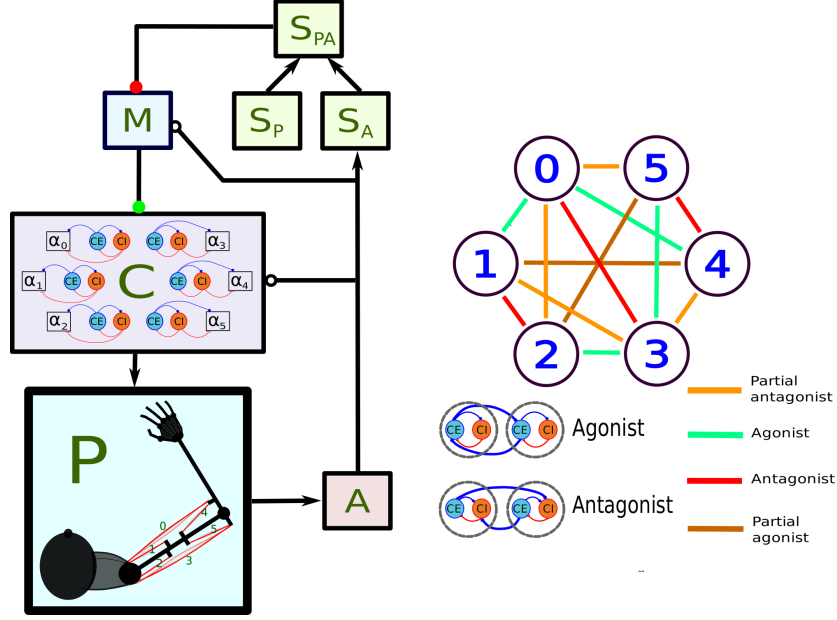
$S_{PA}$

$S_P$

$S_A$

M

C

$\alpha_0$ CE CI CE CI $\alpha_3$

$\alpha_1$ CE CI CE CI $\alpha_4$

$\alpha_2$ CE CI CE CI $\alpha_5$

P

0 4 1 5 2 3

A

0 5 1 4 2 3

CE CI CE CI Agonist

CE CI CE CI Antagonist

Partial antagonist

Agonist

Antagonist

Partial agonist